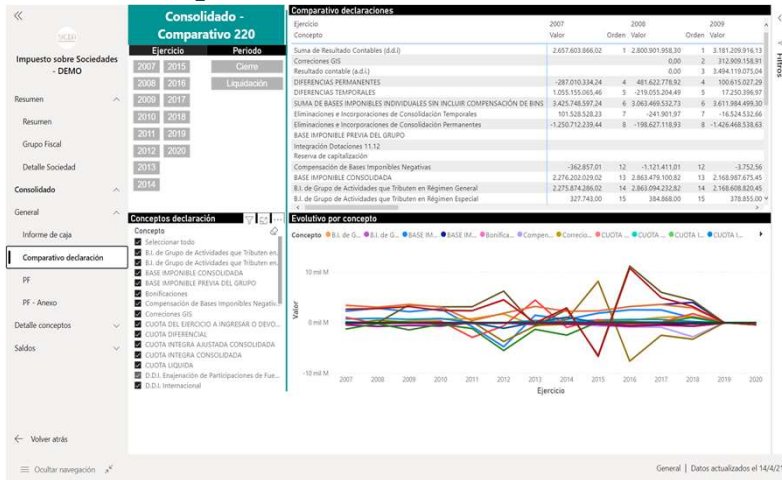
«

Impuesto sobre Sociedades - DEMO

Resumen

Resumen

Grupo Fiscal

Detalle Sociedad

Consolidado

General

Informe de caja

Comparativo declaración

PF

PF - Anexo

Detalle conceptos

Saldos

← Volver atrás

Ocultar navegación

Consolidado - Comparativo 220

Ejercicio

Periodo

2007 2015

2008 2016

2009 2017

2010 2018

2011 2019

2012 2020

2013

2014

Cierre

Liquidación

Comparativo declaraciones

| Ejercicio | 2007 | | 2008 | | 2009 |
|---|---|---|---|---|---|
| Concepto | Valor | Orden | Valor | Orden | Valor |
| Suma de Resultado Contables (d.d.i) | 2.657.603.866,02 | 1 | 2.800.901.958,30 | 1 | 3.181.209.816,13 |
| Correciones GIS | | | 0,00 | 2 | 312.909.158,81 |
| Resultado contable (a.d.i.) | | | 0,00 | 3 | 3.494.119.075,04 |
| DIFERENCIAS PERMANENTES | -287.010.334,24 | 4 | 481.622.778,92 | 4 | 100.615.027,29 |
| DIFERENCIAS TEMPORALES | 1.055.155.065,46 | 5 | -219.055.204,49 | 5 | 17.250.396,97 |
| SUMA DE BASES IMPONIBLES INDIVIDUALES SIN INCLUIR COMPENSACIÓN DE BINS | 3.425.748.597,24 | 6 | 3.063.469.532,73 | 6 | 3.611.984.499,30 |
| Eliminaciones e Incorporaciones de Consolidación Temporales | 101.528.528,23 | 7 | -241.901,97 | 7 | -16.524.532,66 |
| Eliminaciones e Incorporaciones de Consolidación Permanentes | -1.250.712.239,44 | 8 | -198.627.118,93 | 8 | -1.426.468.538,63 |
| BASE IMPONIBLE PREVIA DEL GRUPO | | | | | |
| Integración Dotaciones 11.12 | | | | | |
| Reserva de capitalización | | | | | |
| Compensación de Bases Imponibles Negativas | -362.857,01 | 12 | -1.121.411,01 | 12 | -3.752,56 |
| BASE IMPONIBLE CONSOLIDADA | 2.276.202.029,02 | 13 | 2.863.479.100,82 | 13 | 2.168.987.675,45 |
| B.I. de Grupo de Actividades que Tributen en Régimen General | 2.275.874.286,02 | 14 | 2.863.094.232,82 | 14 | 2.168.608.820,45 |
| B.I. de Grupo de Actividades que Tributen en Régimen Especial | 327.743,00 | 15 | 384.868,00 | 15 | 378.855,00 |

Filtros

Conceptos declaración

Concepto

Seleccionar todo

B.I. de Grupo de Actividades que Tributen en...

B.I. de Grupo de Actividades que Tributen en...

BASE IMPONIBLE CONSOLIDADA

BASE IMPONIBLE PREVIA DEL GRUPO

Bonificaciones

Compensación de Bases Imponibles Negativ...

Correciones GIS

CUOTA DEL EJERCICIO A INGRESAR O DEVO...

CUOTA DIFERENCIAL

CUOTA INTEGRA AJUSTADA CONSOLIDADA

CUOTA INTEGRA CONSOLIDADA

CUOTA LIQUIDA

D.D.I. Enajenación de Participaciones de Fue...

D.D.I. Internacional

Evolutivo por concepto

Concepto ● B.I. de G... ● B.I. de G... ● BASE IM... ● BASE IM... ● Bonifica... ● Compen... ● Correcio... ● CUOTA ... ● CUOTA ... ● CUOTA I... ● CUOTA I...

10 mil M

0 mil M

-10 mil M

Valor

2007 2008 2009 2010 2011 2012 2013 2014 2015 2016 2017 2018 2019 2020

Ejercicio

General | Datos actualizados el 14/4/2